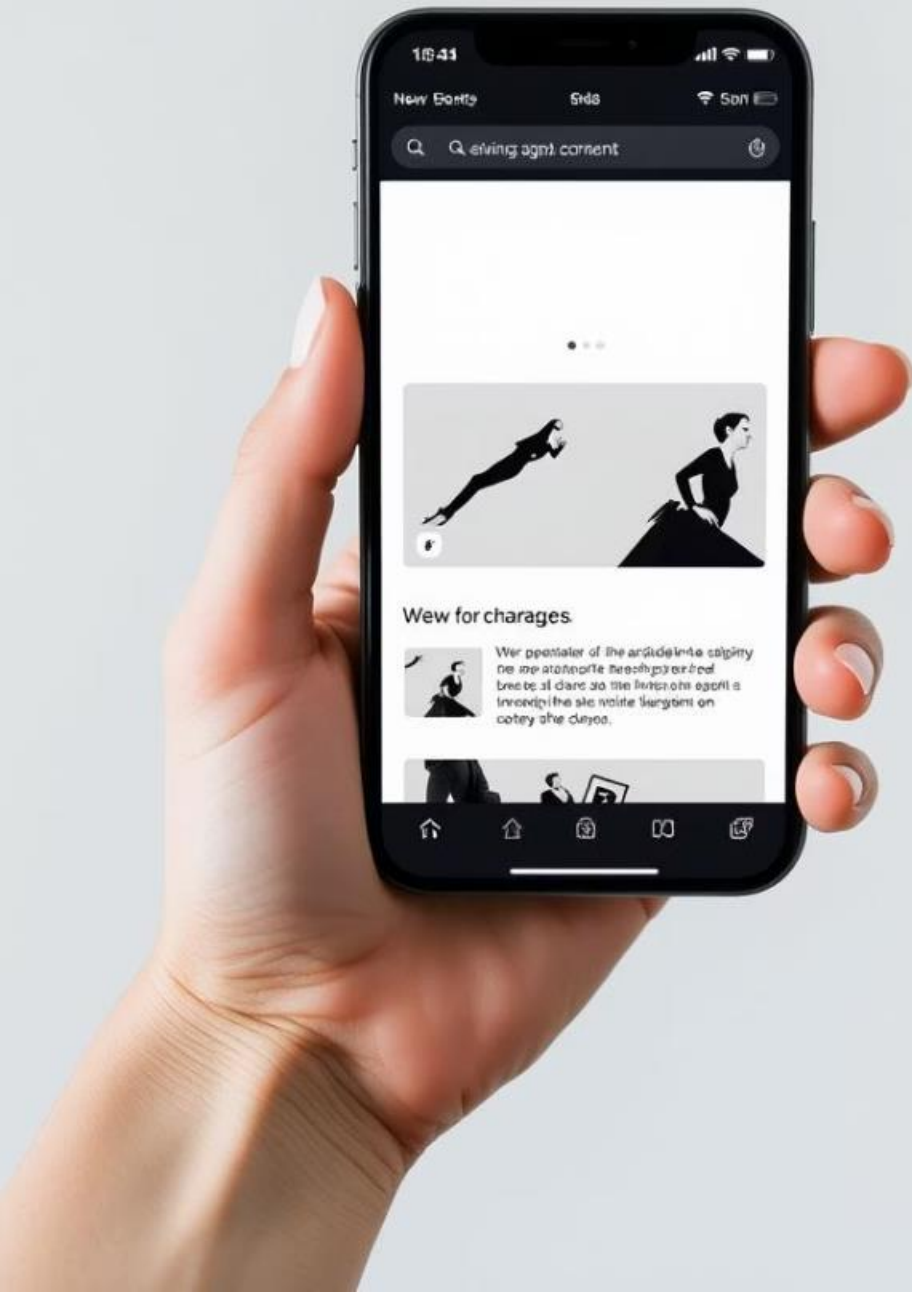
18:41

New Eonty

Sds

Son

elving agnt cornent

Wew for charages

Wer peenlaler of the ardideinte caipity ne me atotnorite fieedhprereel breteal dane so the lwrsonie agoiie innendithe ste wolte tiergent on cotey ohe dayos.